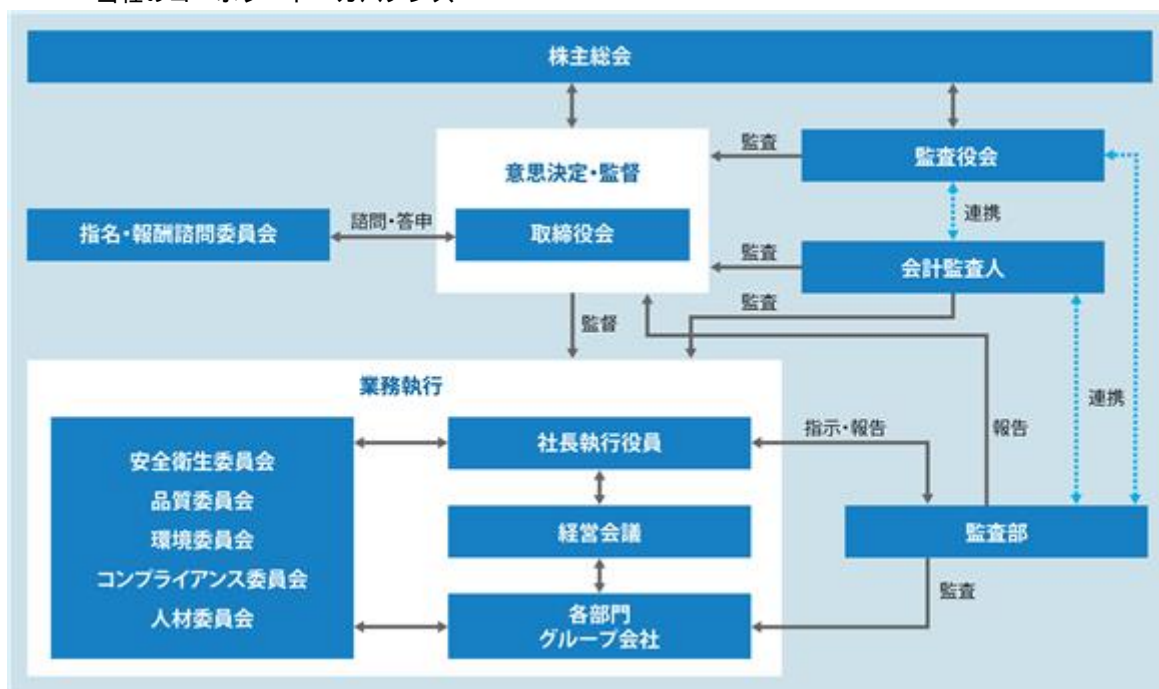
株主総会

意思決定・監督

監査

監査役会

指名・報酬諮問委員会

諮問・答申

取締役会

連携

監査

会計監査人

監査

監督

業務執行

安全衛生委員会
品質委員会
環境委員会
コンプライアンス委員会
人材委員会

社長執行役員

指示・報告

報告

連携

経営会議

監査部

監査

各部門
グループ会社